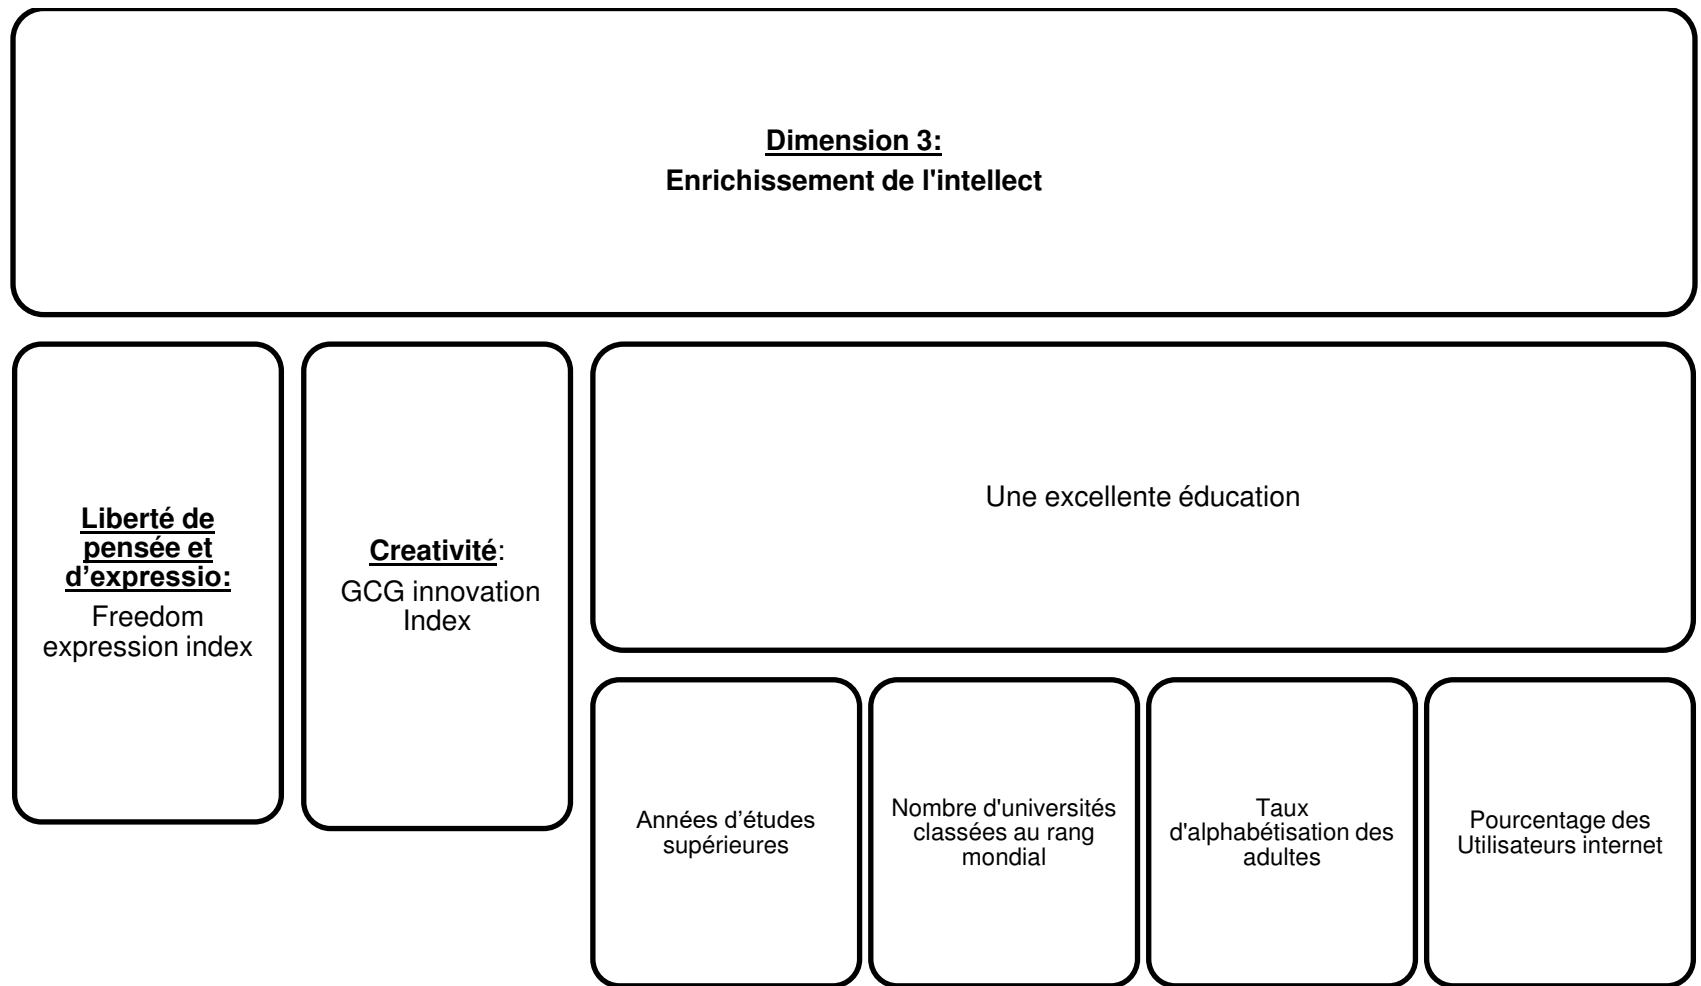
Dimension 3:
Enrichissement de l'intellect

Liberté de pensée et d'expressio:
Freedom expression index

Creativité:
GCG innovation Index

Une excellente éducation

Années d'études supérieures

Nombre d'universités classées au rang mondial

Taux d'alphabétisation des adultes

Pourcentage des Utilisateurs internet